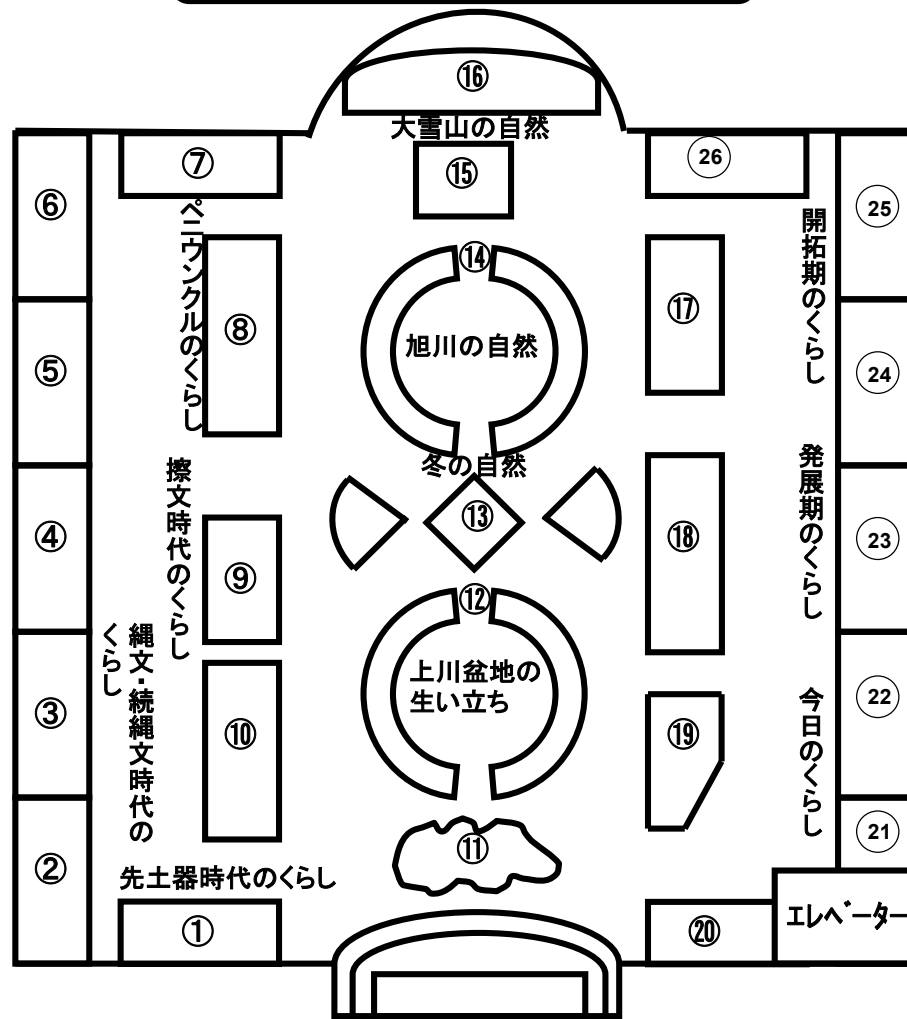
⑯
大雪山の自然
⑦
⑮
26
⑥
ペニウンクルのくらし
⑧
⑭
旭川の自然
⑰
開拓期のくらし
25
⑤
24
冬の自然
擦文時代のくらし
④
⑬
⑱
発展期のくらし
23
⑨
⑫
縄文・続縄文時代のくらし
③
⑩
上川盆地の生い立ち
⑲
今日のくらし
22
②
⑪
21
先土器時代のくらし
①
⑳
エレベーター